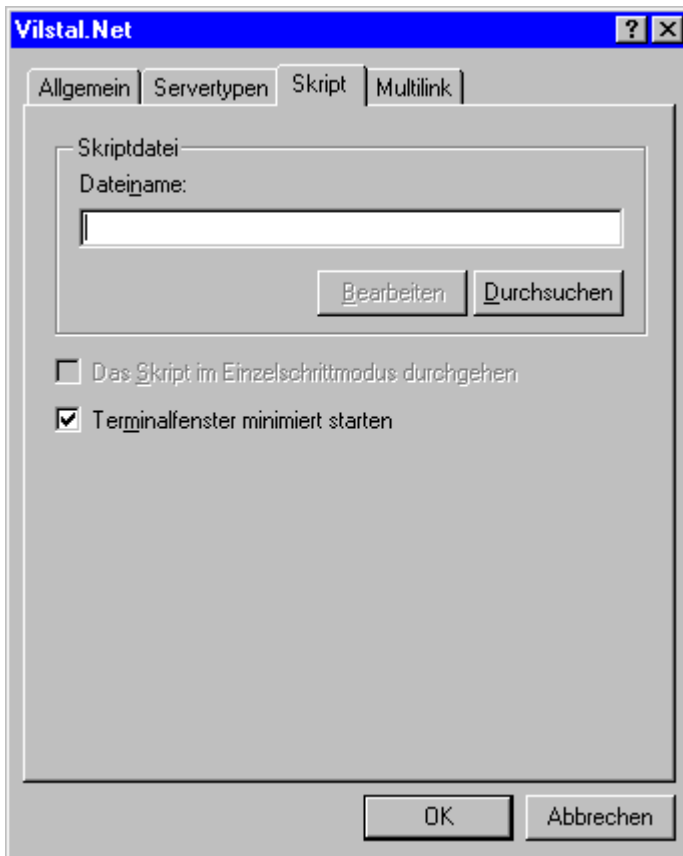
Vilstal.Net

? X

Allgemein | Servertypen | Skript | Multilink

Skriptdatei

Dateiname:

Bearbeiten | Durchsuchen

Das Skript im Einzelschrittmodus durchgehen

Terminalfenster minimiert starten

OK | Abbrechen